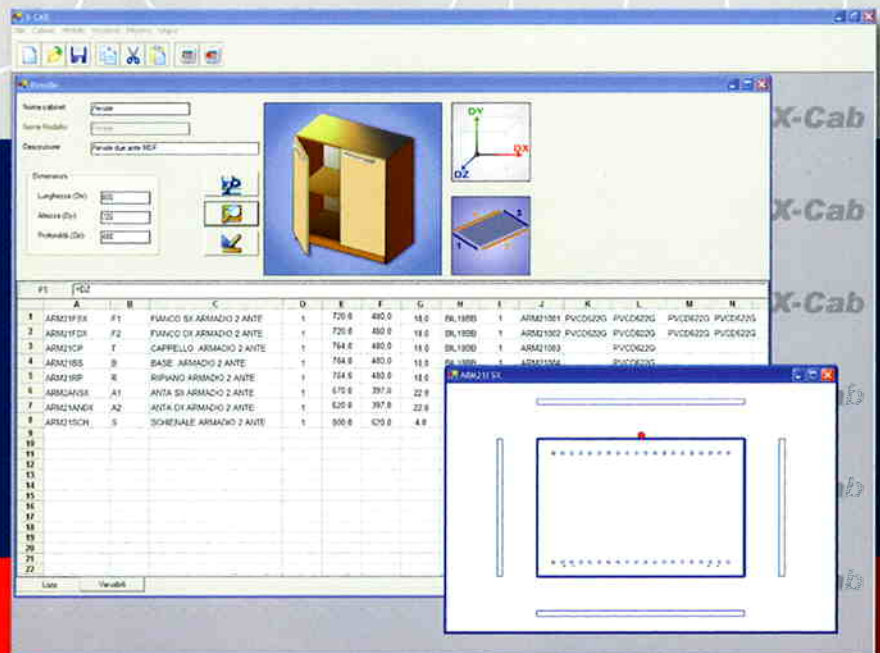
X-CAB

File Cabinet Modelli Visualizza Finestra Help

Pensile

Nome cabinet Pensile
Nome Modello Pensile
Descrizione Pensile due ante MDF

Dimensioni
Lunghezza (Dx) 800
Altezza (Dy) 720
Profondità (Dz) 480

DY
DX
DZ

F1 =DZ

| | A | B | C | D | E | F | G | H | I | J | K | L | M | N |
|---|---|---|---|---|---|---|---|---|---|---|---|---|---|---|
| 1 | ARM21FSX | F1 | FIANCO SX ARMADIO 2 ANTE | 1 | 720.0 | 480.0 | 18.0 | BIL18BB | 1 | ARM21001 | PVCD622G | PVCD622G | PVCD622G | PVCD622G |
| 2 | ARM21FDX | F2 | FIANCO DX ARMADIO 2 ANTE | 1 | 720.0 | 480.0 | 18.0 | BIL18BB | 1 | ARM21002 | PVCD622G | PVCD622G | PVCD622G | PVCD622G |
| 3 | ARM21CP | T | CAPPELLO ARMADIO 2 ANTE | 1 | 764.0 | 480.0 | 18.0 | BIL18BB | 1 | ARM21003 | | PVCD622G | | |
| 4 | ARM21BS | B | BASE ARMADIO 2 ANTE | 1 | 764.0 | 480.0 | 18.0 | BIL18BB | 1 | ARM21004 | | PVCD622G | | |
| 5 | ARM21RP | R | RIPIANO ARMADIO 2 ANTE | 1 | 764.0 | 480.0 | 18.0 | | | | | | | |
| 6 | ARM21ANSX | A1 | ANTA SX ARMADIO 2 ANTE | 1 | 570.0 | 397.0 | 22.0 | | | | | | | |
| 7 | ARM21ANDX | A2 | ANTA DX ARMADIO 2 ANTE | 1 | 520.0 | 397.0 | 22.0 | | | | | | | |
| 8 | ARM21SCH | S | SCHIENALE ARMADIO 2 ANTE | 1 | 800.0 | 520.0 | 4.0 | | | | | | | |
| 9 | | | | | | | | | | | | | | |
| 10 | | | | | | | | | | | | | | |
| 11 | | | | | | | | | | | | | | |
| 12 | | | | | | | | | | | | | | |
| 13 | | | | | | | | | | | | | | |
| 14 | | | | | | | | | | | | | | |
| 15 | | | | | | | | | | | | | | |
| 16 | | | | | | | | | | | | | | |
| 17 | | | | | | | | | | | | | | |
| 18 | | | | | | | | | | | | | | |
| 19 | | | | | | | | | | | | | | |
| 20 | | | | | | | | | | | | | | |
| 21 | | | | | | | | | | | | | | |
| 22 | | | | | | | | | | | | | | |

Lista Variabili

ARM21FSX

X-Cab
X-Cab
X-Cab